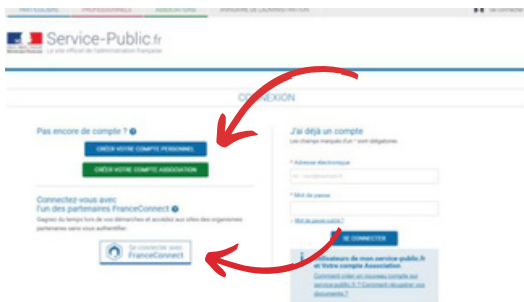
PARTICULIERS PROFESSIONNELS ASSOCIATIONS ANNUAIRE DE L'ADMINISTRATION

Service-Public.fr
Le site officiel de l'administration française

CONNEXION

Pas encore de compte ?

CRÉER VOTRE COMPTE PERSONNEL

CRÉER VOTRE COMPTE ASSOCIATION

Connectez-vous avec l'un des partenaires FranceConnect

Gagnez du temps lors de vos démarches et accédez aux sites des organismes partenaires sans vous authentifier.

Se connecter avec FranceConnect

J'ai déjà un compte

Les champs marqués d'un * sont obligatoires.

* Adresse électronique

* Mot de passe

Mot de passe oublié ?

SE CONNECTER

Utilisateurs de mon.service-public.fr et Votre compte Association

Comment créer un nouveau compte sur service-public.fr ? Comment récupérer vos documents ?